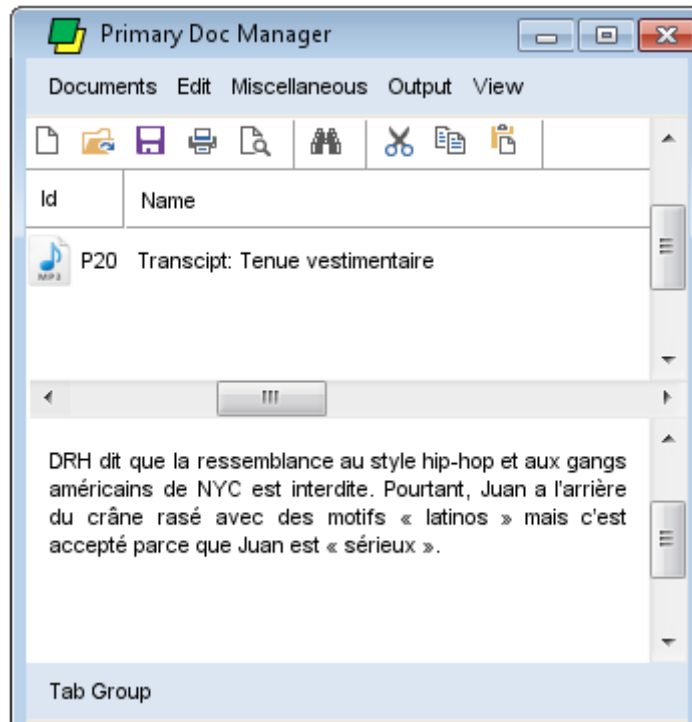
Primary Doc Manager

Documents Edit Miscellaneous Output View

| Id | Name |
|---|---|
| P20 | Transcipt: Tenue vestimentaire |

DRH dit que la ressemblance au style hip-hop et aux gangs américains de NYC est interdite. Pourtant, Juan a l'arrière du crâne rasé avec des motifs « latinos » mais c'est accepté parce que Juan est « sérieux ».

Tab Group